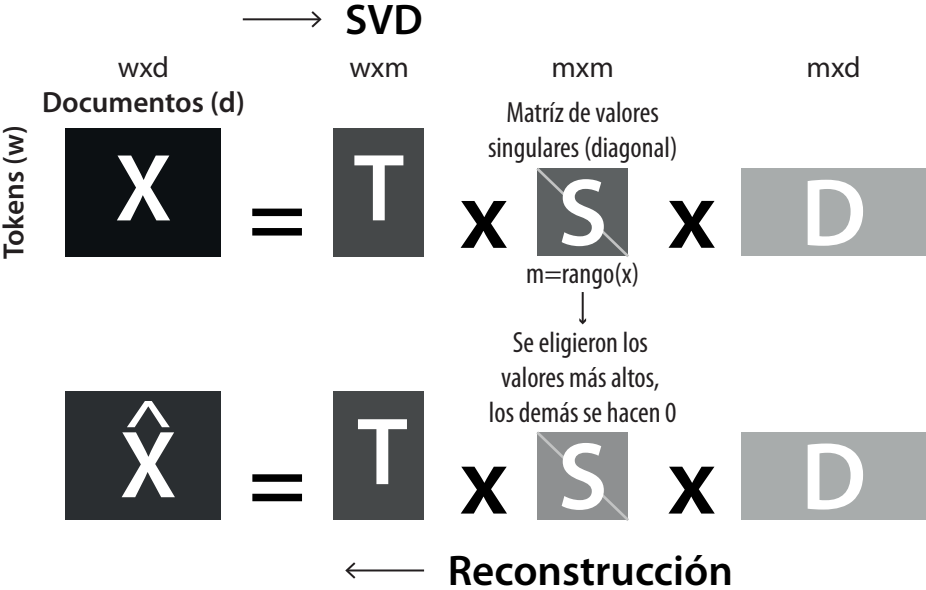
⟶ SVD

wxd wxm mxm mxd

Documentos (d)

Tokens (w)

Matríz de valores singulares (diagonal)

X = T x S x D

m=rango(x)

↓

Se eligieron los valores más altos, los demás se hacen 0

$\hat{X}$ = T x S x D

⟵ Reconstrucción